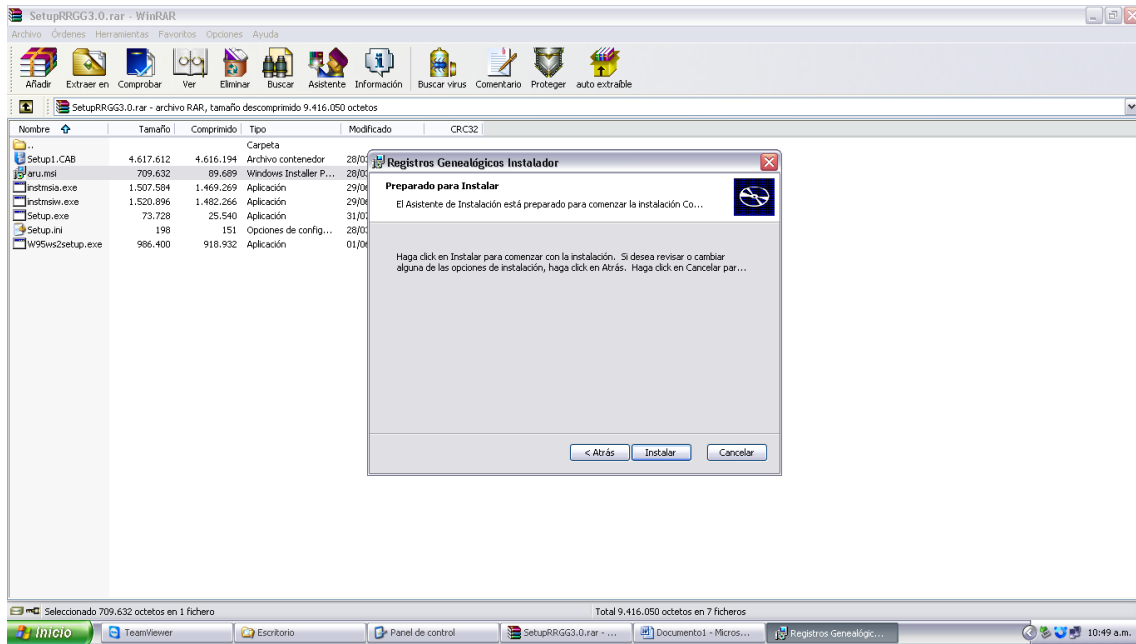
SetupRRGG3.0.rar - WinRAR

Archivo Órdenes Herramientas Favoritos Opciones Ayuda

Añadir Extraer en Comprobar Ver Eliminar Buscar Asistente Información Buscar virus Comentario Proteger auto extraíble

SetupRRGG3.0.rar - archivo RAR, tamaño descomprimido 9.416.050 octetos

| Nombre | Tamaño | Comprimido | Tipo | Modificado | CRC32 |
|---|---|---|---|---|---|
| .. | | | Carpeta | | |
| Setup1.CAB | 4.617.612 | 4.616.194 | Archivo contenedor | 28/0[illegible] | |
| aru.msi | 709.632 | 89.689 | Windows Installer P... | 28/0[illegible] | |
| instmsia.exe | 1.507.584 | 1.469.269 | Aplicación | 29/0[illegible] | |
| instmsiw.exe | 1.520.896 | 1.482.266 | Aplicación | 29/0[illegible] | |
| Setup.exe | 73.728 | 25.540 | Aplicación | 31/0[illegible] | |
| Setup.ini | 198 | 151 | Opciones de config... | 28/0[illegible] | |
| W95ws2setup.exe | 986.400 | 918.932 | Aplicación | 01/0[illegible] | |

Registros Genealógicos Instalador

Preparado para Instalar

El Asistente de Instalación está preparado para comenzar la instalación Co...

Haga click en Instalar para comenzar con la instalación. Si desea revisar o cambiar alguna de las opciones de instalación, haga click en Atrás. Haga click en Cancelar par...

< Atrás Instalar Cancelar

Seleccionado 709.632 octetos en 1 fichero

Total 9.416.050 octetos en 7 ficheros

Inicio TeamViewer Escritorio Panel de control SetupRRGG3.0.rar - ... Documento1 - Micros... Registros Genealógic... 10:49 a.m.